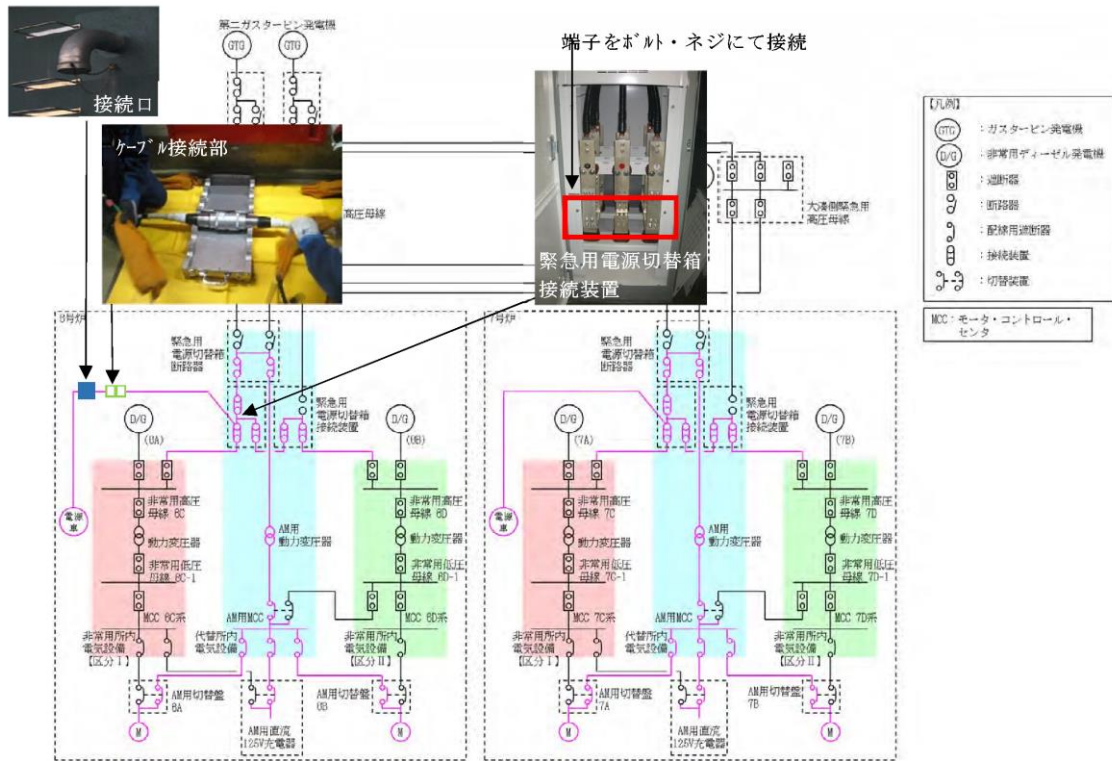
接続口

第二ガスタービン発電機

GTG GTG

端子をボルト・ネジにて接続

ケーブル接続部

高圧母線

緊急用電源切替箱

接続装置

大湊側緊急用高圧母線

【凡例】

GTG ：ガスタービン発電機

D/G ：非常用ディーゼル発電機

：遮断器

：断路器

：配線用遮断器

：接続装置

：切替装置

MCC：モータ・コントロール・センタ

6号炉

緊急用電源切替箱断路器

緊急用電源切替箱接続装置

D/G (6A)

D/G (6B)

電源車

非常用高圧母線 6C

動力変圧器

非常用低圧母線 6C-1

MCC 6C系

非常用所内電気設備【区分Ⅰ】

AM用動力変圧器

AM用MCC

代替所内電気設備

非常用高圧母線 6D

動力変圧器

非常用低圧母線 6D-1

MCC 6D系

非常用所内電気設備【区分Ⅱ】

AM用切替盤 6A

AM用直流125V充電器

AM用切替盤 6B

M

M

7号炉

緊急用電源切替箱断路器

緊急用電源切替箱接続装置

D/G (7A)

D/G (7B)

電源車

非常用高圧母線 7C

動力変圧器

非常用低圧母線 7C-1

MCC 7C系

非常用所内電気設備【区分Ⅰ】

AM用動力変圧器

AM用MCC

代替所内電気設備

非常用高圧母線 7D

動力変圧器

非常用低圧母線 7D-1

MCC 7D系

非常用所内電気設備【区分Ⅱ】

AM用切替盤 7A

AM用直流125V充電器

AM用切替盤 7B

M

M